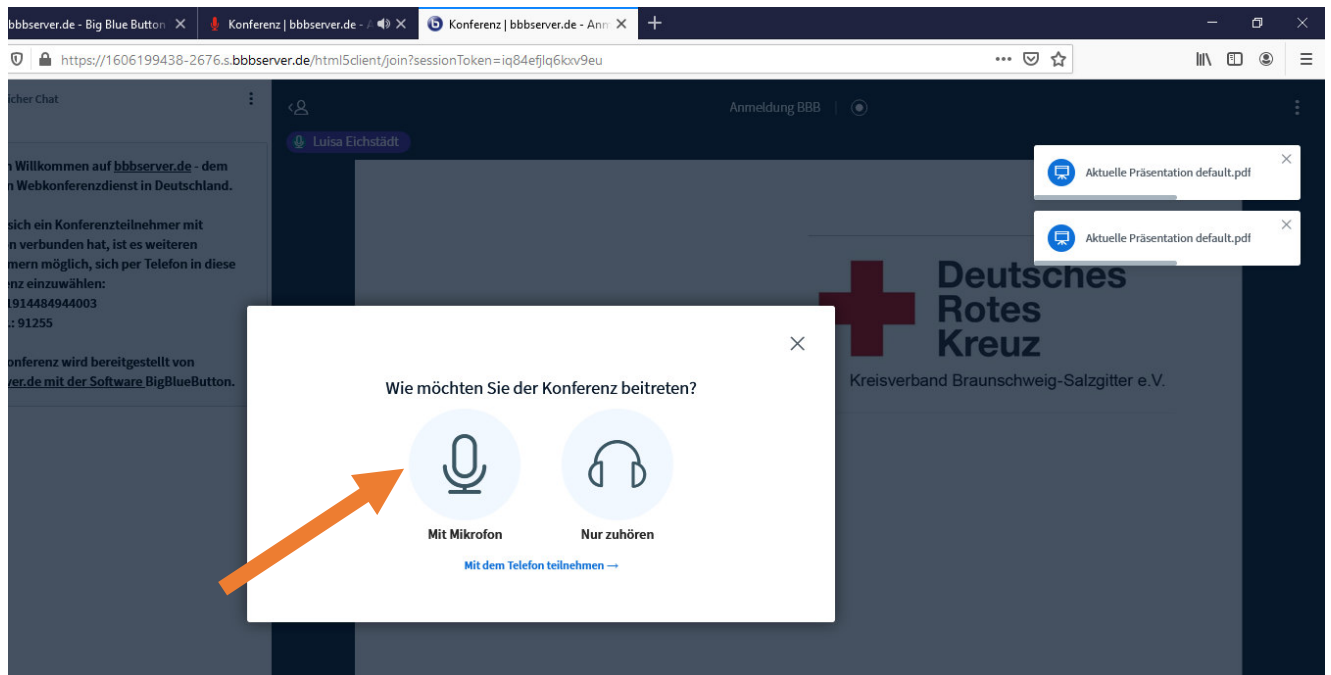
bbbserver.de - Big Blue Button ✕ | Konferenz | bbbserver.de - ✕ | Konferenz | bbbserver.de - Anm ✕ | +

https://1606199438-2676.s.bbbserver.de/html5client/join?sessionToken=iq84efjlq6kxv9eu

icher Chat

n Willkommen auf bbbserver.de - dem n Webkonferenzdienst in Deutschland.

sich ein Konferenzteilnehmer mit n verbunden hat, ist es weiteren mern möglich, sich per Telefon in diese nz einzuwählen: 1914484944003 : 91255

onferenz wird bereitgestellt von ver.de mit der Software BigBlueButton.

Anmeldung BBB

Luisa Eichstädt

Aktuelle Präsentation default.pdf

Aktuelle Präsentation default.pdf

Deutsches Rotes Kreuz
Kreisverband Braunschweig-Salzgitter e.V.

Wie möchten Sie der Konferenz beitreten?

Mit Mikrofon

Nur zuhören

Mit dem Telefon teilnehmen →